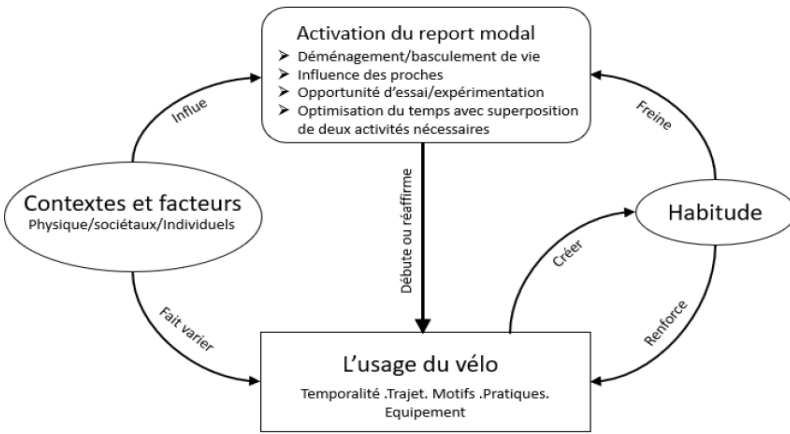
Activation du report modal
➢ Déménagement/basculement de vie
➢ Influence des proches
➢ Opportunité d'essai/expérimentation
➢ Optimisation du temps avec superposition de deux activités nécessaires

Influe

Freine

Contextes et facteurs
Physique/sociétaux/Individuels

Débute ou réaffirme

Habitude

Créer

Fait varier

Renforce

L'usage du vélo
Temporalité .Trajet. Motifs .Pratiques. Equipement